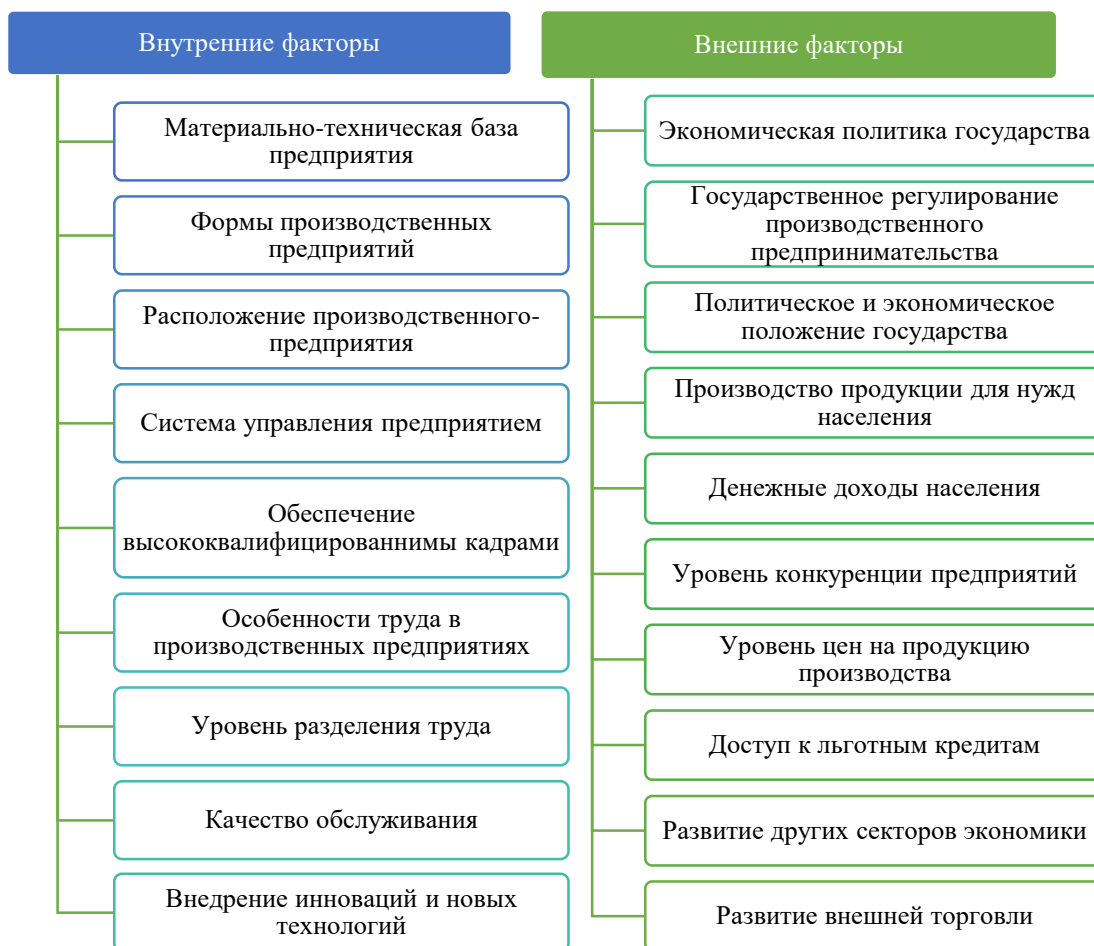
Внутренние факторы

Материально-техническая база предприятия

Формы производственных предприятий

Расположение производственного-предприятия

Система управления предприятием

Обеспечение высококвалифицированнимы кадрами

Особенности труда в производственных предприятиях

Уровень разделения труда

Качество обслуживания

Внедрение инноваций и новых технологий

Внешние факторы

Экономическая политика государства

Государственное регулирование производственного предпринимательства

Политическое и экономическое положение государства

Производство продукции для нужд населения

Денежные доходы населения

Уровень конкуренции предприятий

Уровень цен на продукцию производства

Доступ к льготным кредитам

Развитие других секторов экономики

Развитие внешней торговли